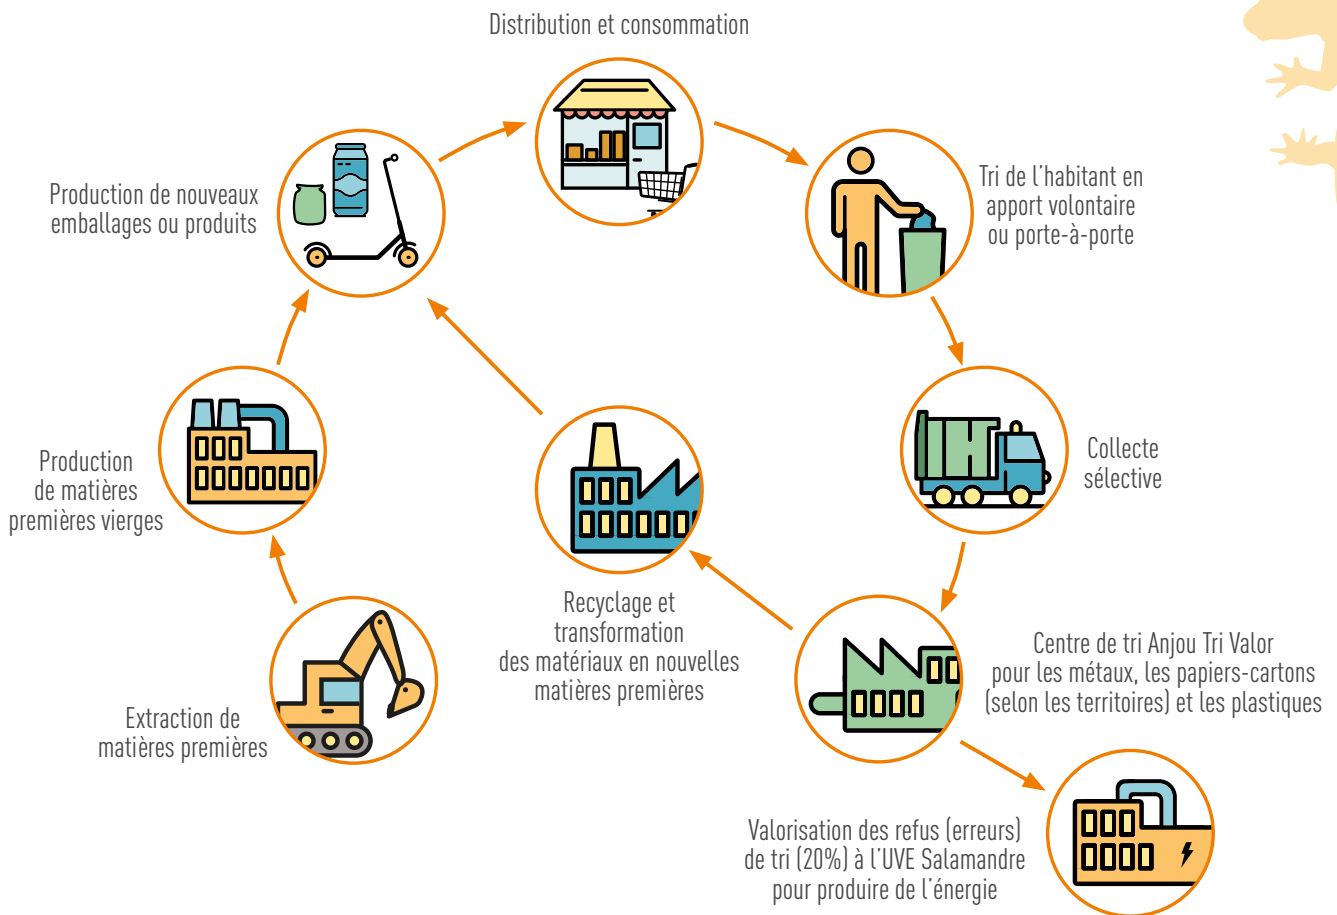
Distribution et consommation

Tri de l'habitant en apport volontaire ou porte-à-porte

Collecte sélective

Centre de tri Anjou Tri Valor pour les métaux, les papiers-cartons (selon les territoires) et les plastiques

Valorisation des refus (erreurs) de tri (20%) à l'UVE Salamandre pour produire de l'énergie

Recyclage et transformation des matériaux en nouvelles matières premières

Extraction de matières premières

Production de matières premières vierges

Production de nouveaux emballages ou produits